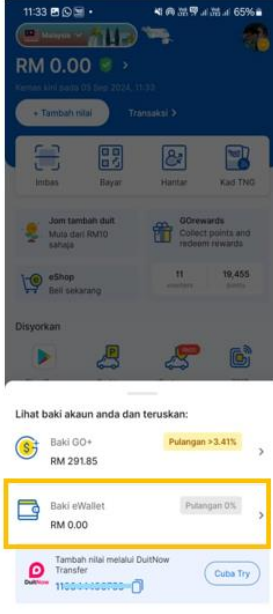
11:33 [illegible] 65%

Malaysia

RM 0.00 >

Kemas kini pada 03 Sep 2024, 11:33

+ Tambah nilai

Transaksi >

Imbas

Bayar

Hantar

Kad TNG

Jom tambah duit
Mula dari RM10 sahaja

GOrewards
Collect points and redeem rewards

eShop
Beli sekarang

11
vouchers

19,455
points

Disyorkan

Lihat baki akaun anda dan teruskan:

Baki GO+
RM 291.85

Pulangan >3.41%

Baki eWallet
RM 0.00

Pulangan 0%

DuitNow

Tambah nilai melalui DuitNow Transfer
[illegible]

Cuba Try